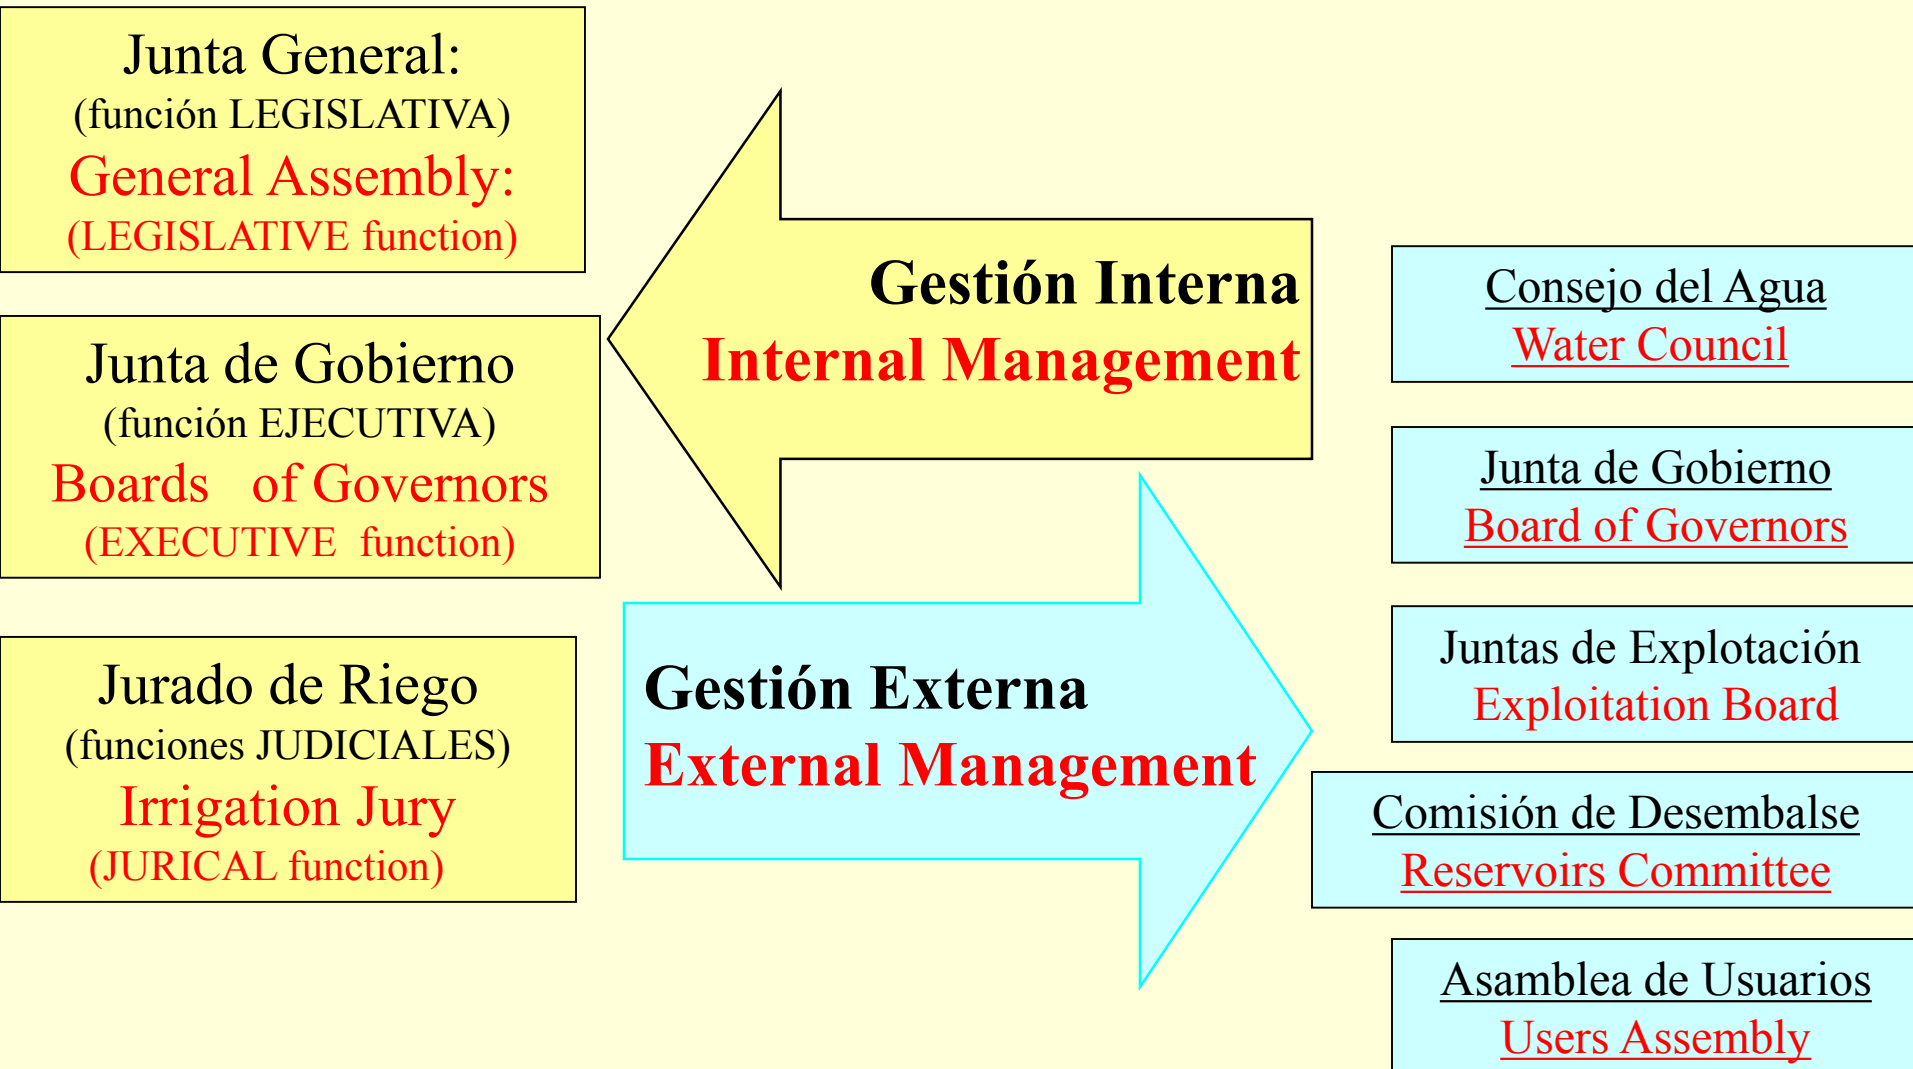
Junta General:
(función LEGISLATIVA)
General Assembly:
(LEGISLATIVE function)

Junta de Gobierno
(función EJECUTIVA)
Boards of Governors
(EXECUTIVE function)

Jurado de Riego
(funciones JUDICIALES)
Irrigation Jury
(JURICAL function)

Gestión Interna
Internal Management

Gestión Externa
External Management

Consejo del Agua
Water Council

Junta de Gobierno
Board of Governors

Juntas de Explotación
Exploitation Board

Comisión de Desembalse
Reservoirs Committee

Asamblea de Usuarios
Users Assembly